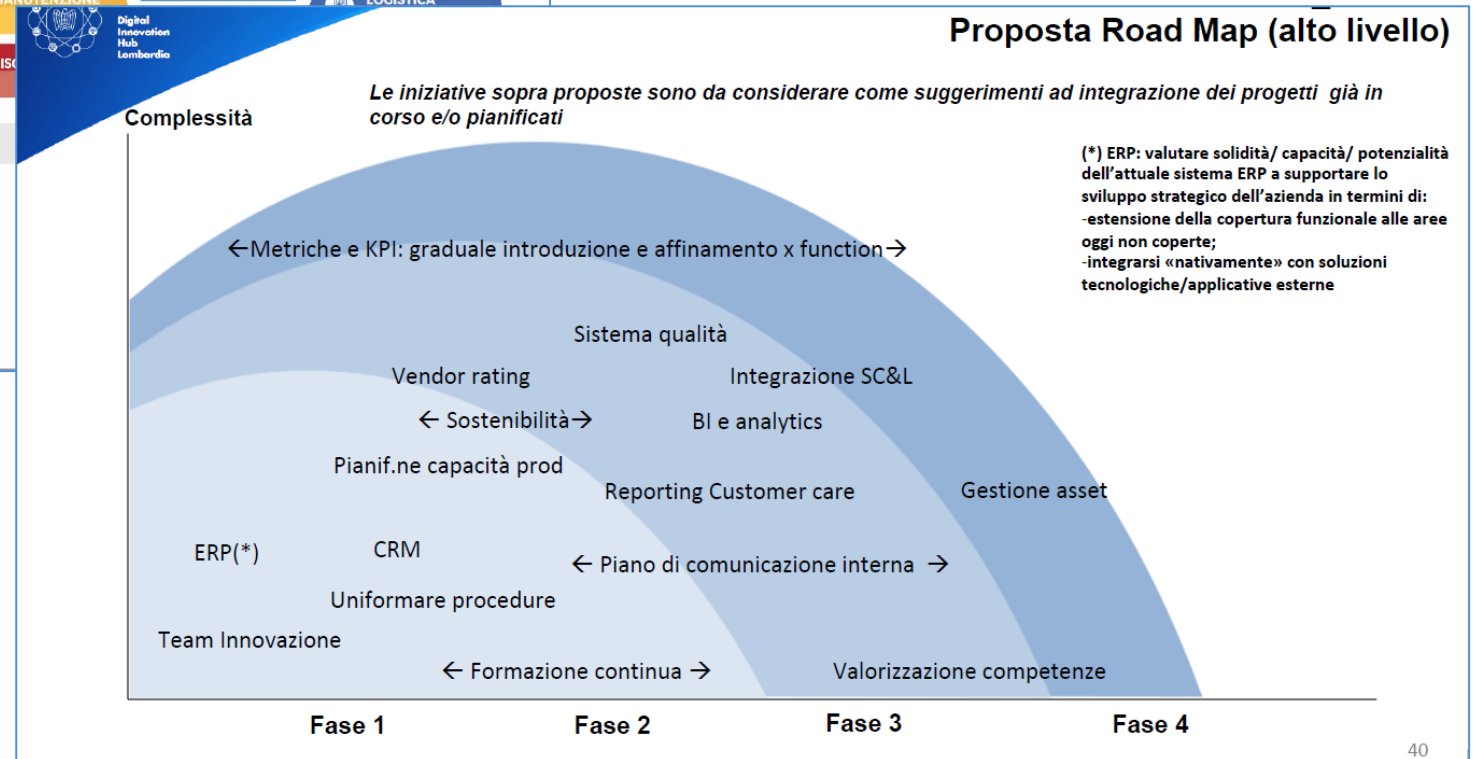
MANUTENZIONE
LOGISTICA
ISC

Digital Innovation Hub Lombardia

Proposta Road Map (alto livello)

Le iniziative sopra proposte sono da considerare come suggerimenti ad integrazione dei progetti già in corso e/o pianificati

Complessità

(*) ERP: valutare solidità/ capacità/ potenzialità dell'attuale sistema ERP a supportare lo sviluppo strategico dell'azienda in termini di:
-estensione della copertura funzionale alle aree oggi non coperte;
-integrarsi «nativamente» con soluzioni tecnologiche/applicative esterne

←Metriche e KPI: graduale introduzione e affinamento x function→

Sistema qualità

Vendor rating

Integrazione SC&L

← Sostenibilità→

BI e analytics

Pianif.ne capacità prod

Reporting Customer care

Gestione asset

ERP(*)

CRM

← Piano di comunicazione interna →

Uniformare procedure

Team Innovazione

← Formazione continua →

Valorizzazione competenze

Fase 1

Fase 2

Fase 3

Fase 4

40